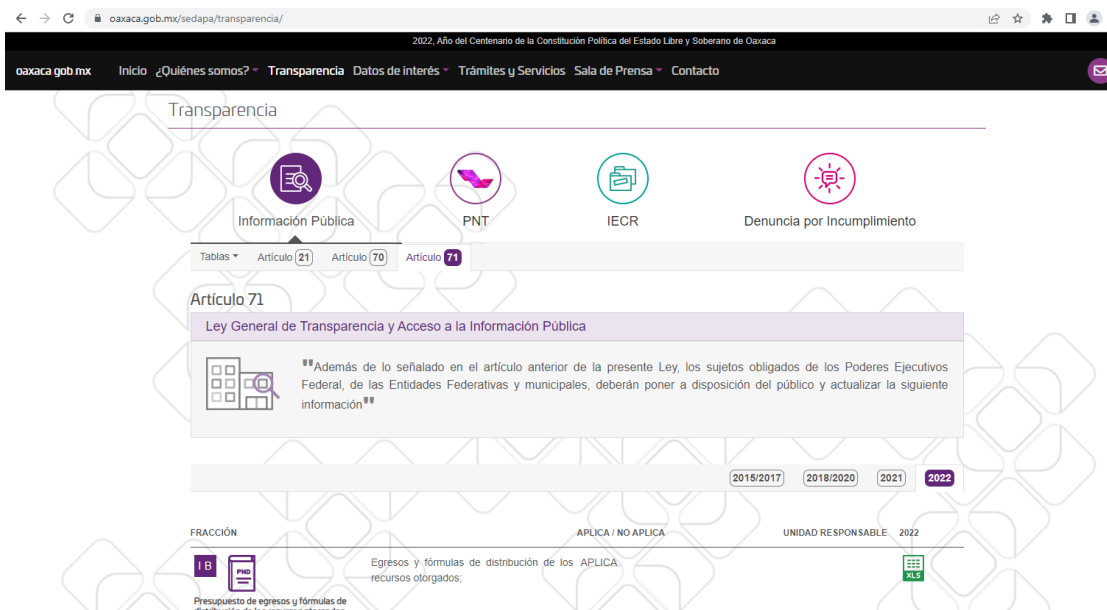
oaxaca.gob.mx/sedapa/transparencia/

2022, Año del Centenario de la Constitución Política del Estado Libre y Soberano de Oaxaca

oaxaca.gob.mx Inicio ¿Quiénes somos? Transparencia Datos de interés Trámites y Servicios Sala de Prensa Contacto

Transparencia

Información Pública PNT IECR Denuncia por Incumplimiento

Tablas Artículo 21 Artículo 70 Artículo 71

Artículo 71

Ley General de Transparencia y Acceso a la Información Pública

"Además de lo señalado en el artículo anterior de la presente Ley, los sujetos obligados de los Poderes Ejecutivos Federal, de las Entidades Federativas y municipales, deberán poner a disposición del público y actualizar la siguiente información"

2015/2017 2018/2020 2021 2022

| FRACCIÓN | | APLICA / NO APLICA | UNIDAD RESPONSABLE | 2022 |
|---|---|---|---|---|
| I B PND Presupuesto de egresos y fórmulas de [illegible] | Egresos y fórmulas de distribución de los recursos otorgados; | APLICA | | XLS |